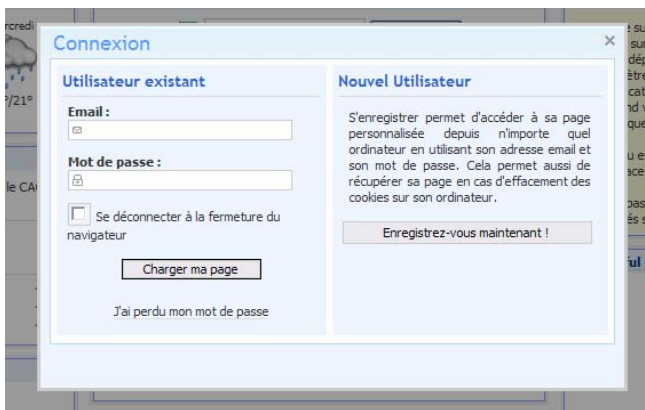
Connexion

×

Utilisateur existant

Email :

Mot de passe :

Se déconnecter à la fermeture du navigateur

Charger ma page

J'ai perdu mon mot de passe

Nouvel Utilisateur

S'enregistrer permet d'accéder à sa page personnalisée depuis n'importe quel ordinateur en utilisant son adresse email et son mot de passe. Cela permet aussi de récupérer sa page en cas d'effacement des cookies sur son ordinateur.

Enregistrez-vous maintenant !